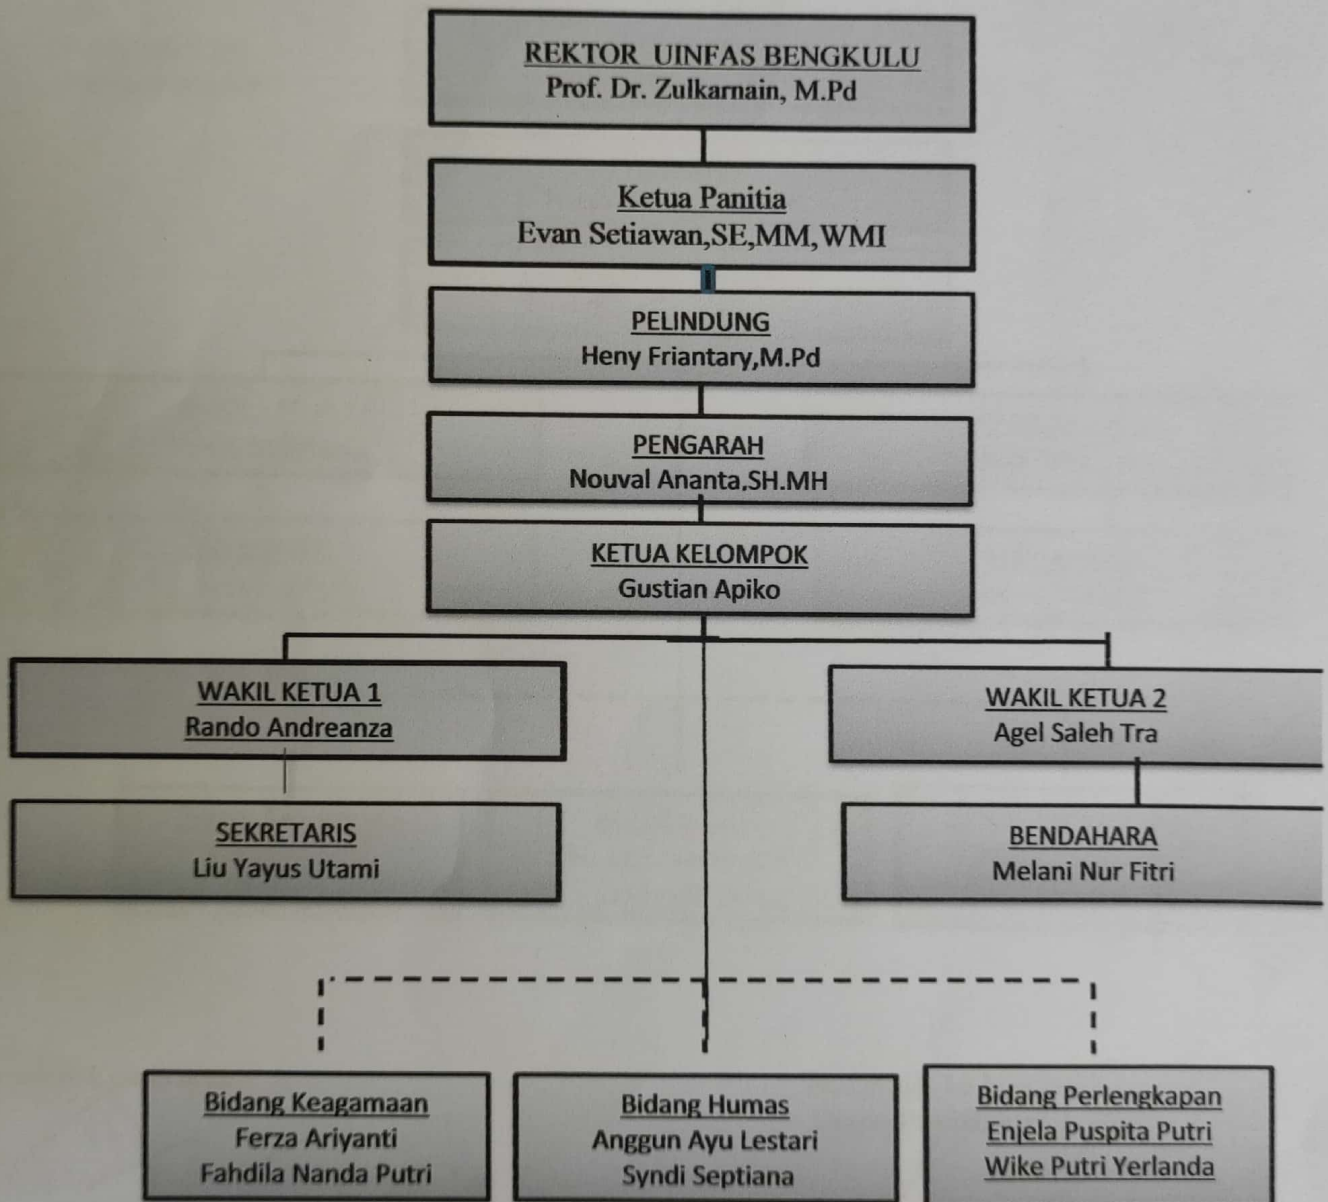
REKTOR UINFAS BENGKULU
Prof. Dr. Zulkarnain, M.Pd

Ketua Panitia
Evan Setiawan,SE,MM,WMI

PELINDUNG
Heny Friantary,M.Pd

PENGARAH
Nouval Ananta,SH.MH

KETUA KELOMPOK
Gustian Apiko

WAKIL KETUA 1
Rando Andreanza

WAKIL KETUA 2
Agel Saleh Tra

SEKRETARIS
Liu Yayus Utami

BENDAHARA
Melani Nur Fitri

Bidang Keagamaan
Ferza Ariyanti
Fahdila Nanda Putri

Bidang Humas
Anggun Ayu Lestari
Syndi Septiana

Bidang Perlengkapan
Enjela Puspita Putri
Wike Putri Yerlanda